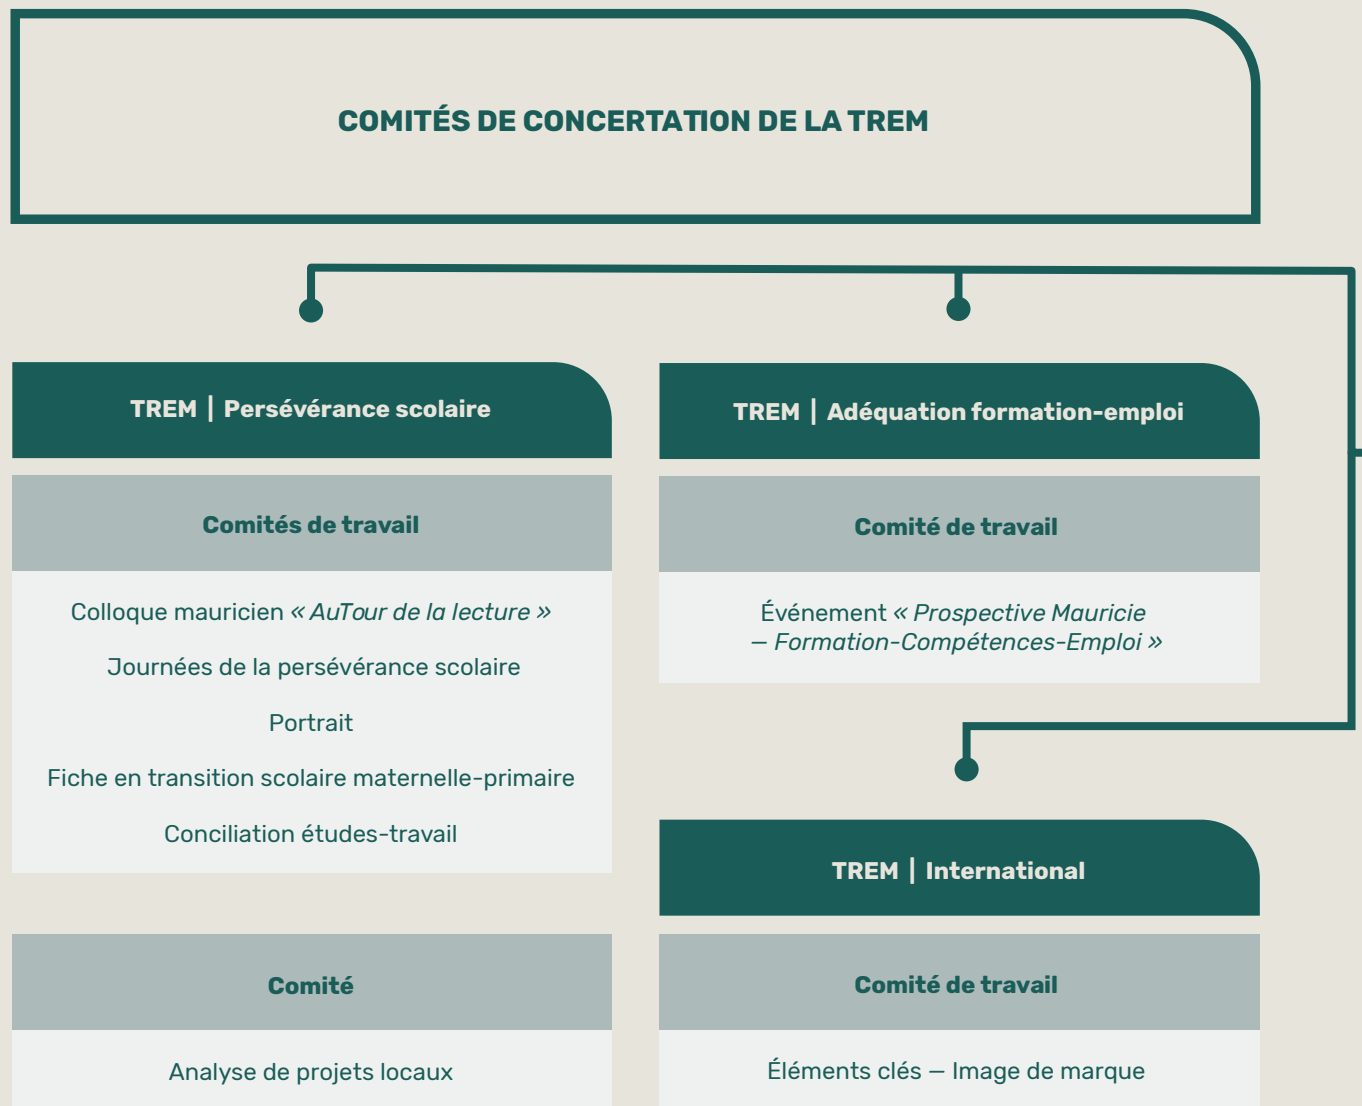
COMITÉS DE CONCERTATION DE LA TREM

TREM | Persévérance scolaire

Comités de travail

Colloque mauricien « AuTour de la lecture »

Journées de la persévérance scolaire

Portrait

Fiche en transition scolaire maternelle-primaire

Conciliation études-travail

Comité

Analyse de projets locaux

TREM | Adéquation formation-emploi

Comité de travail

Événement « Prospective Mauricie – Formation-Compétences-Emploi »

TREM | International

Comité de travail

Éléments clés – Image de marque